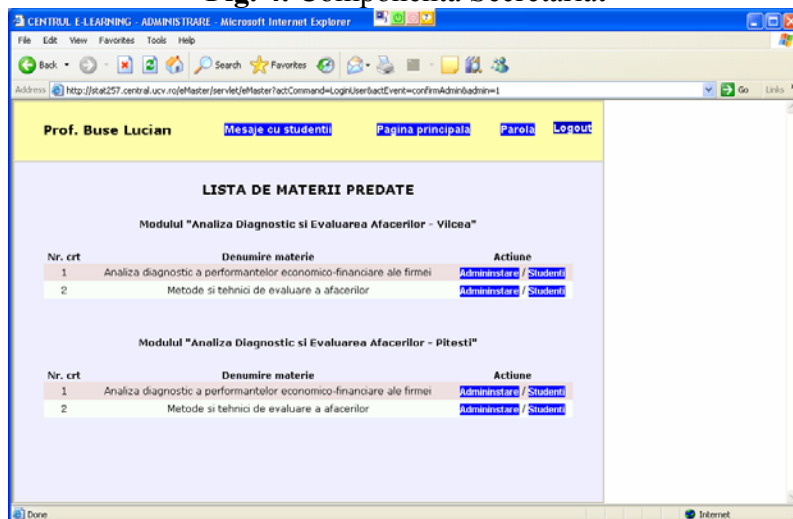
Fig. 4. Componenta Secretariat

CENTRUL E-LEARNING - ADMINISTRARE - Microsoft Internet Explorer

File Edit View Favorites Tools Help

Back Search Favorites

Address http://stat257.central.ucv.ro/eMaster/servlet/eMaster?actCommand=LoginUser&actEvent=confirmAdmin&admin=1

Go Links

Prof. Buse Lucian Mesaje cu studentii Pagina principala Parola Logout

LISTA DE MATERII PREDATE

Modulul "Analiza Diagnostic si Evaluarea Afacerilor - Vilcea"

| Nr. crt | Denumire materie | Actiune |
|---|---|---|
| 1 | Analiza diagnostic a performantelor economico-financiare ale firmei | Admininstare / Studenti |
| 2 | Metode si tehnici de evaluare a afacerilor | Admininstare / Studenti |

Modulul "Analiza Diagnostic si Evaluarea Afacerilor - Pitesti"

| Nr. crt | Denumire materie | Actiune |
|---|---|---|
| 1 | Analiza diagnostic a performantelor economico-financiare ale firmei | Admininstare / Studenti |
| 2 | Metode si tehnici de evaluare a afacerilor | Admininstare / Studenti |

Done Internet